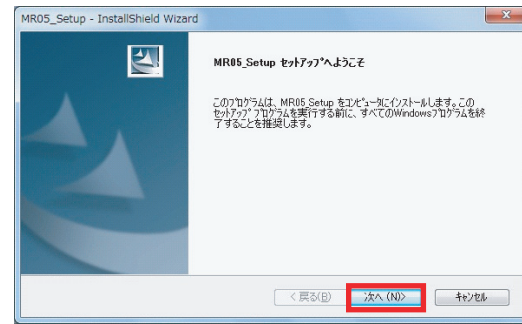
MR05_Setup - InstallShield Wizard

MR05_Setup セットアップへようこそ

このプログラムは、MR05_Setup をコンピュータにインストールします。このセットアップ プログラムを実行する前に、すべてのWindowsプログラムを終了することを推奨します。

< 戻る(B)　次へ (N)>　キャンセル